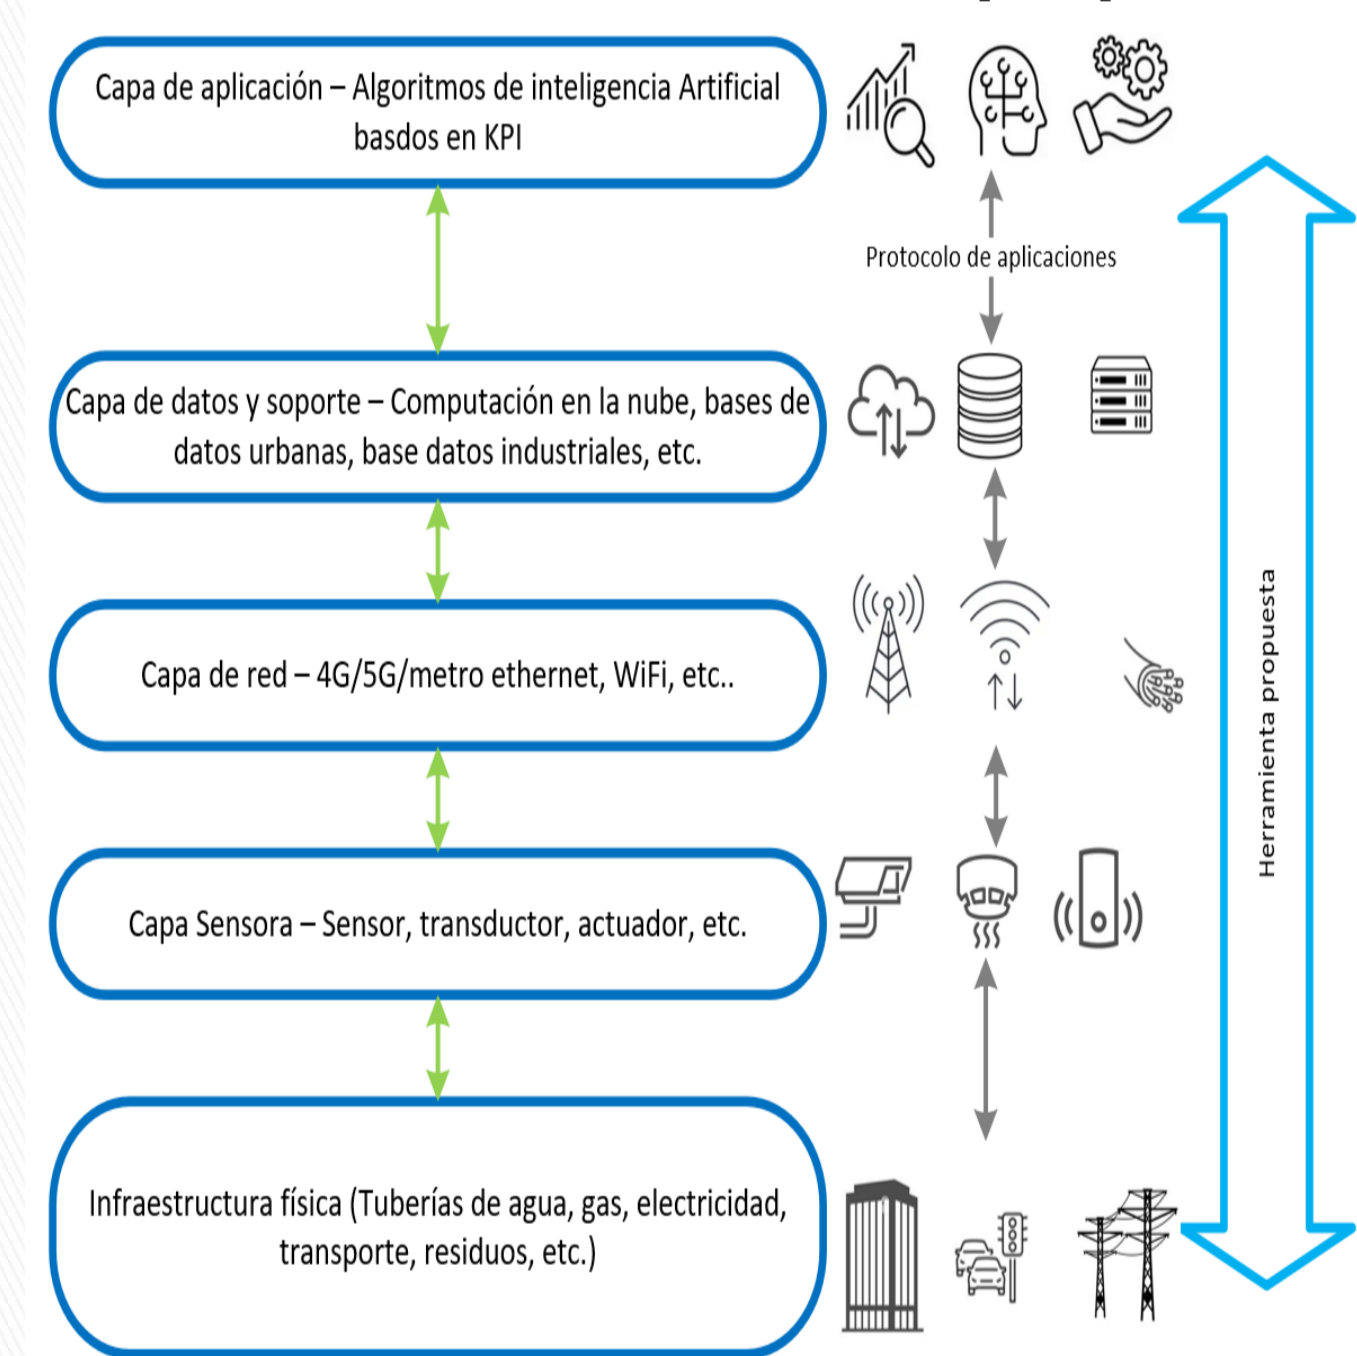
Capa de aplicación – Algoritmos de inteligencia Artificial basdos en KPI

Protocolo de aplicaciones

Capa de datos y soporte – Computación en la nube, bases de datos urbanas, base datos industriales, etc.

Capa de red – 4G/5G/metro ethernet, WiFi, etc..

Capa Sensora – Sensor, transductor, actuador, etc.

Infraestructura física (Tuberías de agua, gas, electricidad, transporte, residuos, etc.)

Herramienta propuesta